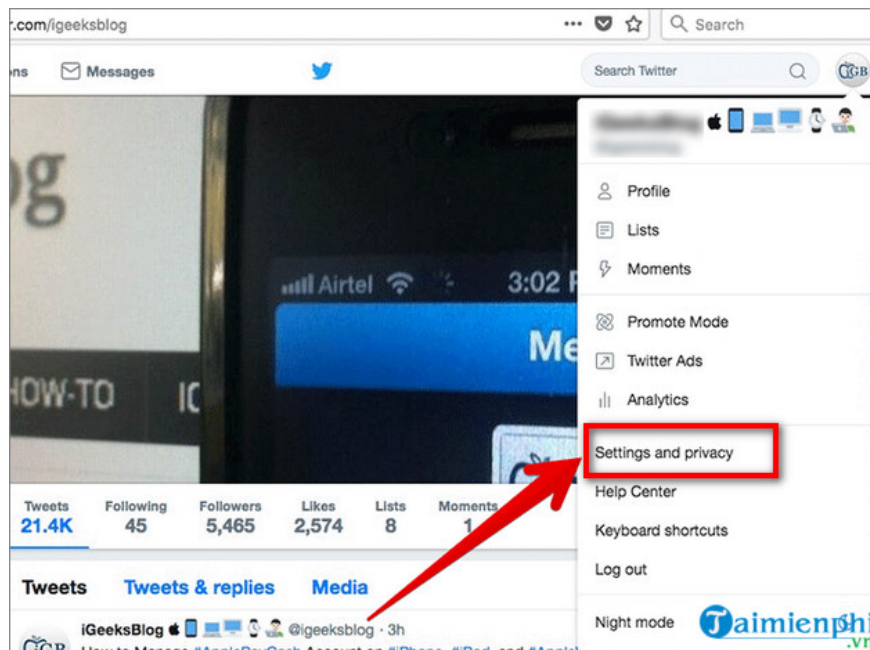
r.com/igeeksblog

Search

ns Messages

Search Twitter

iGB

og

Airtel 3:02

Me

HOW-TO IC

Profile

Lists

Moments

Promote Mode

Twitter Ads

Analytics

Settings and privacy

Help Center

Keyboard shortcuts

Log out

Night mode

| Tweets | Following | Followers | Likes | Lists | Moments |
|---|---|---|---|---|---|
| 21.4K | 45 | 5,465 | 2,574 | 8 | 1 |

Tweets Tweets & replies Media

iGeeksBlog @igeeksblog · 3h

Taimienphi.vn